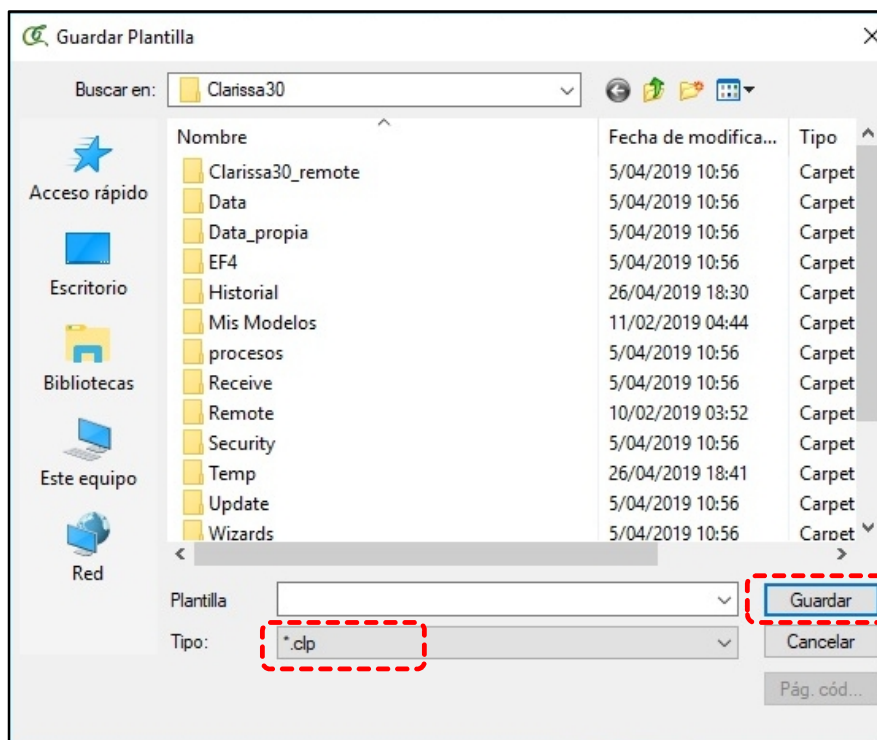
Guardar Plantilla

Buscar en: Clarissa30

Acceso rápido
Escritorio
Bibliotecas
Este equipo
Red

| Nombre | Fecha de modifica... | Tipo |
|---|---|---|
| Clarissa30_remote | 5/04/2019 10:56 | Carpet |
| Data | 5/04/2019 10:56 | Carpet |
| Data_propia | 5/04/2019 10:56 | Carpet |
| EF4 | 5/04/2019 10:56 | Carpet |
| Historial | 26/04/2019 18:30 | Carpet |
| Mis Modelos | 11/02/2019 04:44 | Carpet |
| procesos | 5/04/2019 10:56 | Carpet |
| Receive | 5/04/2019 10:56 | Carpet |
| Remote | 10/02/2019 03:52 | Carpet |
| Security | 5/04/2019 10:56 | Carpet |
| Temp | 26/04/2019 18:41 | Carpet |
| Update | 5/04/2019 10:56 | Carpet |
| Wizards | 5/04/2019 10:56 | Carpet |

Plantilla
Tipo: *.clp

Guardar
Cancelar
Pág. cód...